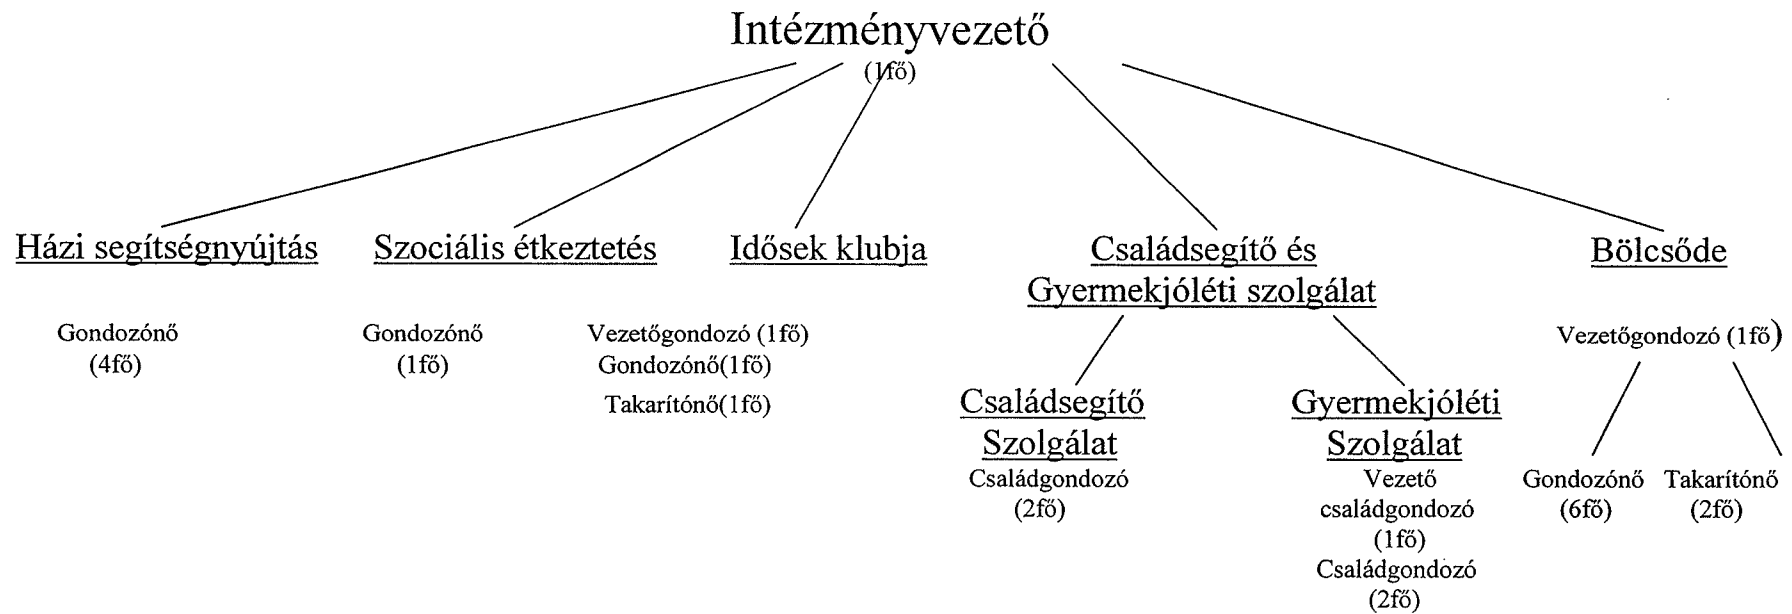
Intézményvezető
(1fő)

Házi segítségnyújtás

Gondozónő
(4fő)

Szociális étkeztetés

Gondozónő
(1fő)

Idősek klubja

Vezetőgondozó (1fő)
Gondozónő(1fő)
Takarítónő(1fő)

Családsegítő és Gyermekjóléti szolgálat

Családsegítő Szolgálat
Családgondozó
(2fő)

Gyermekjóléti Szolgálat
Vezető családgondozó
(1fő)
Családgondozó
(2fő)

Bölcsőde

Vezetőgondozó (1fő)

Gondozónő
(6fő)

Takarítónő
(2fő)